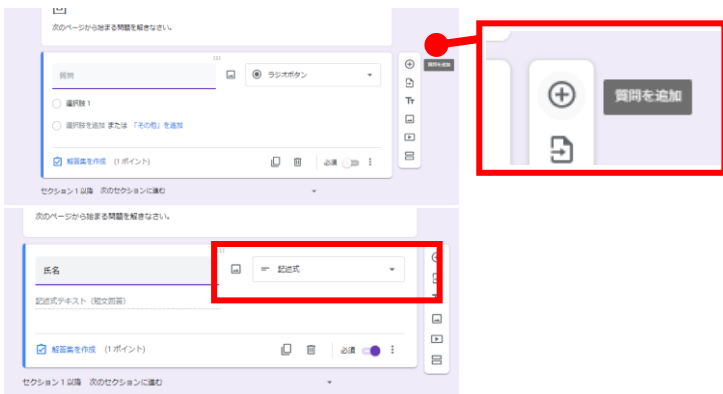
次のページから始まる問題を解きなさい。

質問

ラジオボタン

選択肢 1

選択肢を追加 または 「その他」を追加

解答集を作成 (1 ポイント)

必須

セクション 1 以降 次のセクションに進む

質問を追加

質問を追加

次のページから始まる問題を解きなさい。

氏名

記述式

記述式テキスト（短文回答）

解答集を作成 (1 ポイント)

必須

セクション 1 以降 次のセクションに進む